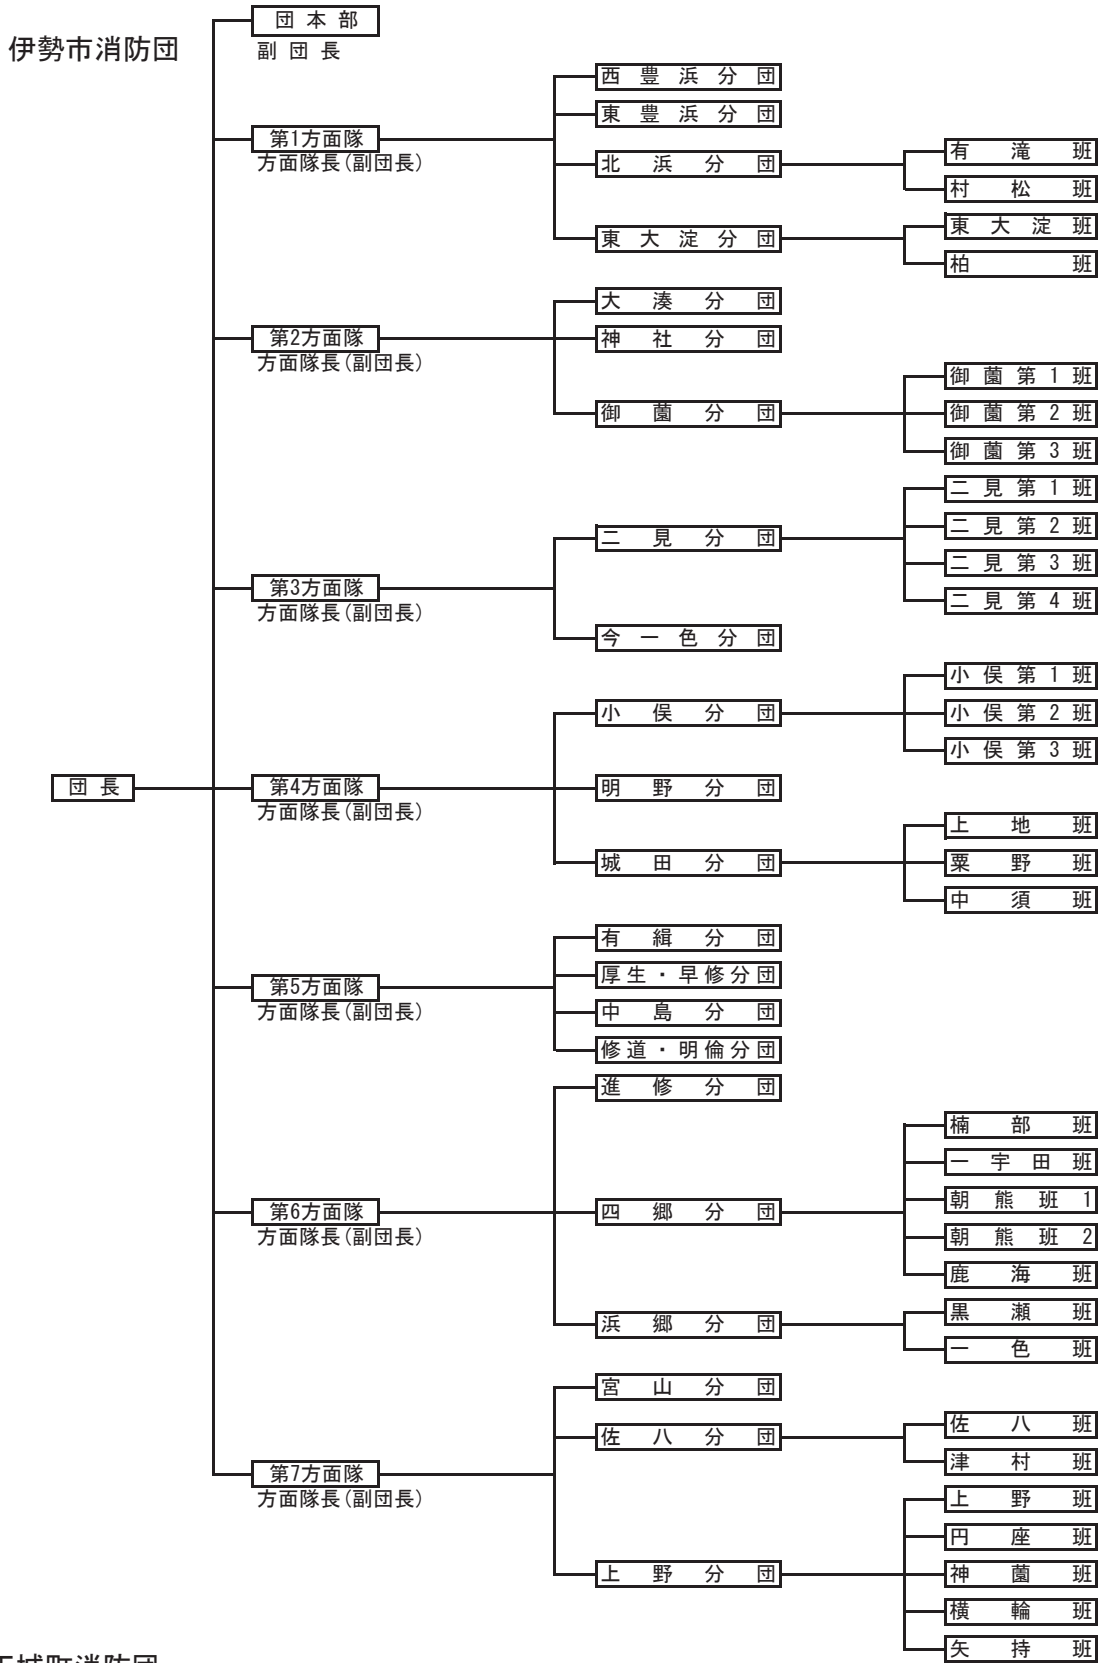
伊勢市消防団

団本部
副団長

第1方面隊
方面隊長(副団長)

西豊浜分団
東豊浜分団
北浜分団
有滝班
村松班
東大淀分団
東大淀班
柏班

第2方面隊
方面隊長(副団長)

大湊分団
神社分団
御薗分団
御薗第1班
御薗第2班
御薗第3班

第3方面隊
方面隊長(副団長)

二見分団
二見第1班
二見第2班
二見第3班
二見第4班
今一色分団

団長

第4方面隊
方面隊長(副団長)

小俣分団
小俣第1班
小俣第2班
小俣第3班
明野分団
城田分団
上地班
粟野班
中須班

第5方面隊
方面隊長(副団長)

有緝分団
厚生・早修分団
中島分団
修道・明倫分団

第6方面隊
方面隊長(副団長)

進修分団
四郷分団
楠部班
一宇田班
朝熊班1
朝熊班2
鹿海班
浜郷分団
黒瀬班
一色班

第7方面隊
方面隊長(副団長)

宮山分団
佐八分団
佐八班
津村班
上野分団
上野班
円座班
神薗班
横輪班
矢持班

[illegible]城町消防団